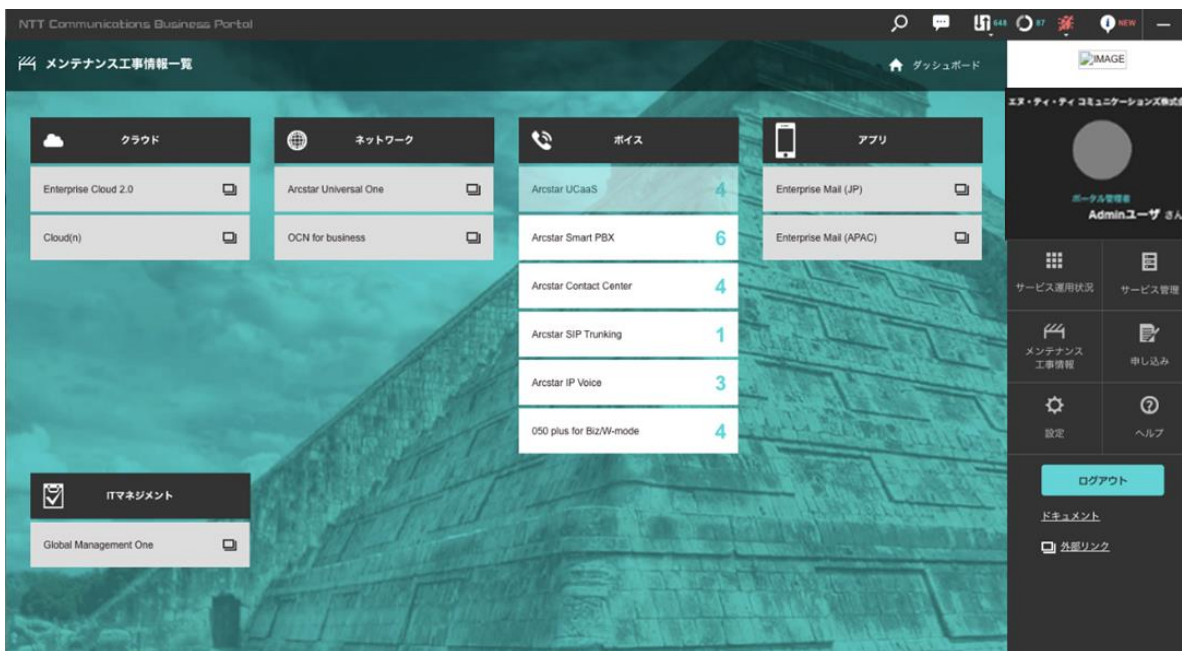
NTT Communications Business Portal

648 87 NEW

メンテナンス工事情報一覧

ダッシュボード

IMAGE

エヌ・ティ・ティ コミュニケーションズ株式

ポータル管理者
Adminユーザ さん

クラウド

Enterprise Cloud 2.0

Cloud(n)

ネットワーク

Arcstar Universal One

OCN for business

ボイス

Arcstar UCaaS 4

Arcstar Smart PBX 6

Arcstar Contact Center 4

Arcstar SIP Trunking 1

Arcstar IP Voice 3

050 plus for Biz/W-mode 4

アプリ

Enterprise Mail (JP)

Enterprise Mail (APAC)

ITマネジメント

Global Management One

サービス運用状況

サービス管理

メンテナンス工事情報

申し込み

設定

ヘルプ

ログアウト

ドキュメント

外部リンク